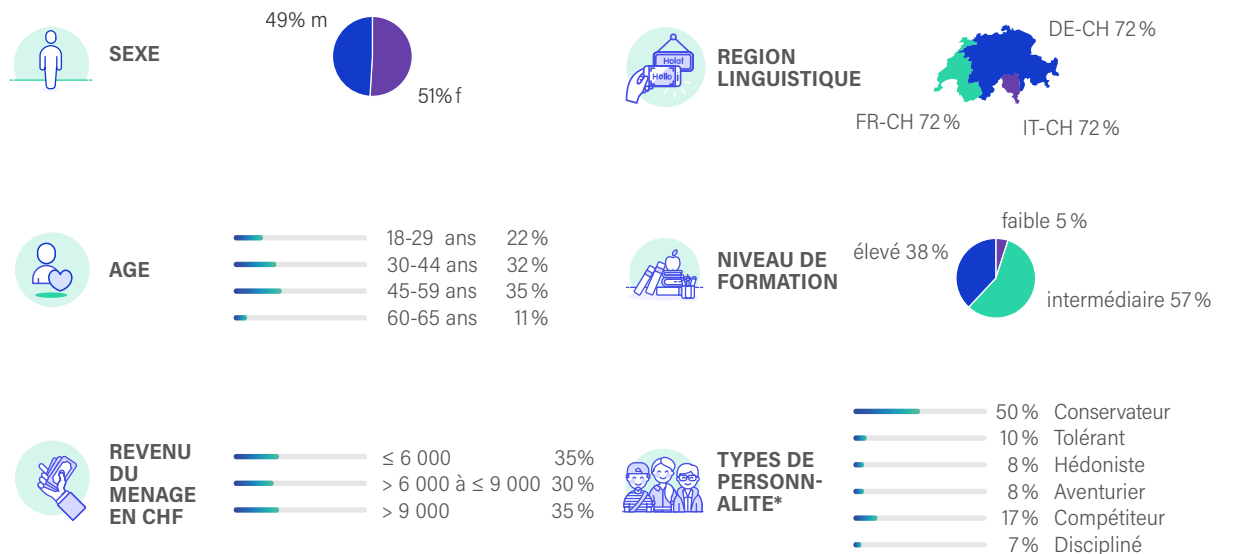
SEXE

49% m

51% f

Hola!
Hello

REGION LINGUISTIQUE

DE-CH 72 %

FR-CH 72 %

IT-CH 72 %

AGE

18-29 ans 22 %
30-44 ans 32 %
45-59 ans 35 %
60-65 ans 11 %

NIVEAU DE FORMATION

faible 5 %

élevé 38 %

intermédiaire 57 %

REVENU DU MENAGE EN CHF

≤ 6 000 35%
> 6 000 à ≤ 9 000 30 %
> 9 000 35 %

TYPES DE PERSONNALITE*

50 % Conservateur
10 % Tolérant
8 % Hédoniste
8 % Aventurier
17 % Compétiteur
7 % Discipliné